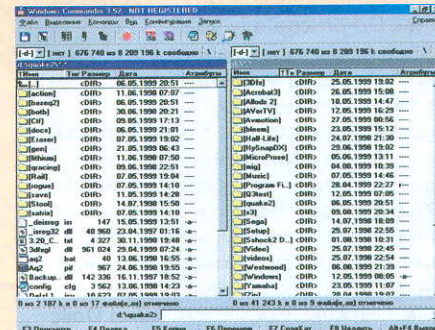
Windows Commander 3.52 - NOT REGISTERED

Файл Выделение Команды Вид Конфигурация Запуск

[-d-] [нет] 676 740 из 8 209 156 k свободно

d:\quake2\*.*

| ↑Имя | Тип | Размер | Дата | Атрибуты |
|---|---|---|---|---|
| [..] | | <DIR> | 25.05.1999 20:51 | ---- |
| [action] | | <DIR> | 11.06.1998 07:07 | ---- |
| [baseq2] | | <DIR> | 06.05.1999 20:51 | ---- |
| [bstb] | | <DIR> | 04.05.1999 20:21 | ---- |
| [Ctf] | | <DIR> | 09.05.1999 17:13 | ---- |
| [docs] | | <DIR> | 06.05.1999 21:01 | ---- |
| [Eraser] | | <DIR> | 07.05.1999 19:02 | ---- |
| [gen] | | <DIR> | 21.05.1999 06:43 | ---- |
| [lithium] | | <DIR> | 11.06.1998 07:50 | ---- |
| [qracing] | | <DIR> | 09.05.1999 22:51 | ---- |
| [Rail] | | <DIR> | 07.05.1999 19:04 | ---- |
| [rogue] | | <DIR> | 07.05.1999 14:10 | ---- |
| [save] | | <DIR> | 11.05.1999 14:20 | ---- |
| [Stool] | | <DIR> | 14.07.1998 15:00 | ---- |
| [xatrix] | | <DIR> | 07.05.1999 14:10 | ---- |
| _deisreg | isr | 147 | 15.05.1999 13:51 | -a-- |
| _isreg32 | dll | 40 960 | 23.04.1997 01:16 | -a-- |
| 3.20_C... | txt | 4 327 | 30.11.1999 19:48 | -a-- |
| 3dfxgl | dll | 961 024 | 29.04.1998 07:25 | -a-- |
| aq2 | bat | 40 | 13.06.1998 16:55 | -a-- |
| Aq2 | pif | 967 | 24.06.1998 19:55 | -a-- |
| Backup... | dll | 13 364 | 11.09.1997 12:50 | -a-- |
| config | cfg | 3 562 | 13.06.1998 14:23 | -a-- |
| Dele1 | inx | 10 622 | 07.05.1999 19:03 | -a-- |

0 из 2 187 k в 0 из 17 файл(а,ов) отмечено

[-f-] [нет] 676 740 из 8 209 156 k свободно

| Имя | Тип | Размер | Дата | Атрибуты |
|---|---|---|---|---|
| [3Dfx] | | <DIR> | 25.05.1999 19:02 | ---- |
| [Acrobat3] | | <DIR> | 26.05.1999 15:08 | ---- |
| [ABods 2] | | <DIR> | 10.05.1999 14:47 | ---- |
| [AVerTV] | | <DIR> | 21.06.1999 07:23 | ---- |
| [Avmotion] | | <DIR> | 27.05.1999 00:56 | ---- |
| [bleem] | | <DIR> | 23.05.1999 15:12 | ---- |
| [Half-Life] | | <DIR> | 24.07.1999 21:30 | ---- |
| [HySnapDX] | | <DIR> | 29.06.1999 19:02 | ---- |
| [MicroProse] | | <DIR> | 05.06.1999 13:11 | ---- |
| [mirg] | | <DIR> | 04.06.1999 10:39 | ---- |
| [Music] | | <DIR> | 07.05.1999 14:46 | ---- |
| [Program Fi..] | | <DIR> | 28.04.1999 22:27 | r--- |
| [Q3test] | | <DIR> | 12.05.1999 07:05 | ---- |
| [quake2] | | <DIR> | 06.05.1999 20:51 | ---- |
| [s3] | | <DIR> | 09.08.1999 20:34 | ---- |
| [Sega] | | <DIR> | 14.07.1998 18:09 | ---- |
| [Setup] | | <DIR> | 25.07.1998 22:55 | ---- |
| [Sshock2 D..] | | <DIR> | 01.08.1998 10:31 | ---- |
| [Video] | | <DIR> | 25.07.1998 22:45 | ---- |
| [videos] | | <DIR> | 25.07.1998 22:54 | ---- |
| [Westwood] | | <DIR> | 06.08.1999 21:39 | ---- |
| [Windows] | | <DIR> | 12.05.1999 06:05 | ---- |
| [Yamaha] | | <DIR> | 23.05.1999 11:07 | ---- |
| [Zandinn] | | <DIR> | 25.07.1998 16:51 | ---- |

0 из 41 243 k в 0 из 9 файл(а,ов) отмечено

d:\quake2>

F3 Просмотр F4 Правка F5 Копия F6 Перемещ F7 СоздКат F8 Удалить Alt+F4 Выход